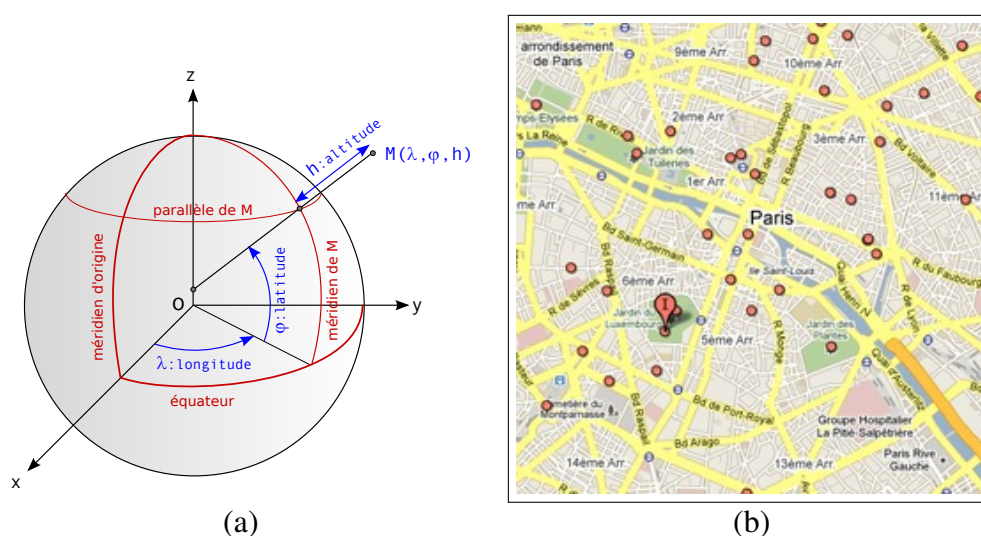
z

h:altitude

M(λ,φ,h)

parallèle de M

méridien d'origine

méridien de M

O

y

φ:latitude

λ:longitude

équateur

x

(a)

arrondissement de Paris

9ème Arr

10ème Arr

Champs-Elysées

R de Rivoli

2ème Arr

3ème Arr

Jardin des Tuileries

1er Arr

Paris

11ème Arr

Bd Saint-Germain

Île Saint-Louis

6ème Arr

Jardin du Luxembourg

5ème Arr

Jardin des Plantes

Bd de Port-Royal

Cimetière du Montparnasse

Bd Arago

Groupe Hospitalier La Pitié-Salpêtrière

14ème Arr

13ème Arr

Paris Rive Gauche

(b)